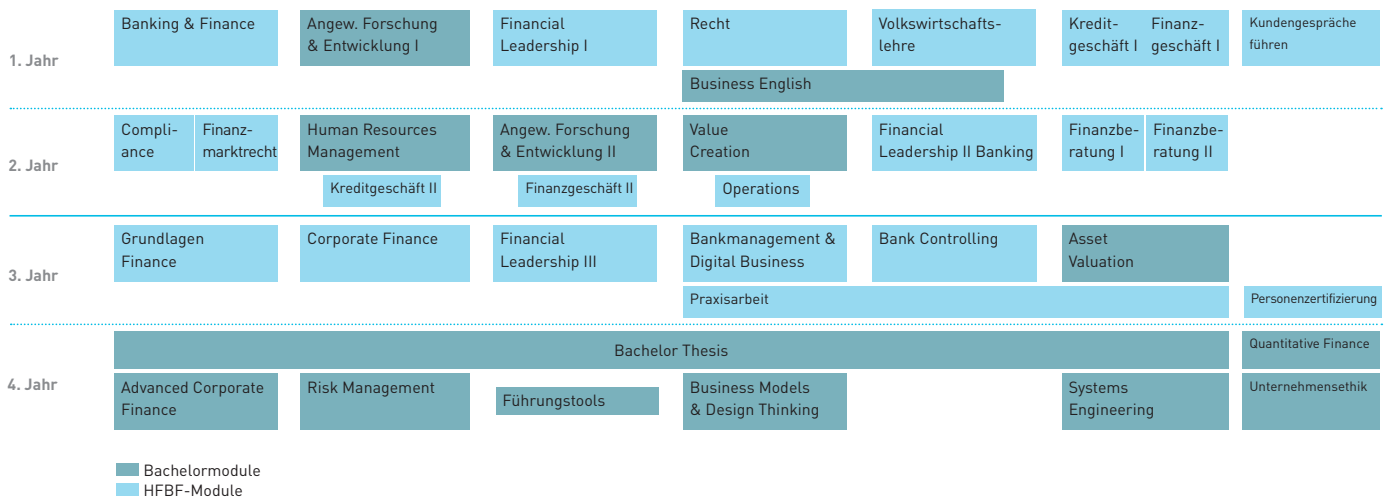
1. Jahr

Banking & Finance | Angew. Forschung & Entwicklung I | Financial Leadership I | Recht | Volkswirtschaftslehre | Kreditgeschäft I | Finanzgeschäft I | Kundengespräche führen

Business English

2. Jahr

Compliance | Finanzmarktrecht | Human Resources Management | Angew. Forschung & Entwicklung II | Value Creation | Financial Leadership II Banking | Finanzberatung I | Finanzberatung II

Kreditgeschäft II | Finanzgeschäft II | Operations

3. Jahr

Grundlagen Finance | Corporate Finance | Financial Leadership III | Bankmanagement & Digital Business | Bank Controlling | Asset Valuation

Praxisarbeit | Personenzertifizierung

4. Jahr

Bachelor Thesis | Quantitative Finance

Advanced Corporate Finance | Risk Management | Führungstools | Business Models & Design Thinking | Systems Engineering | Unternehmensethik

Bachelormodule
HFBF-Module